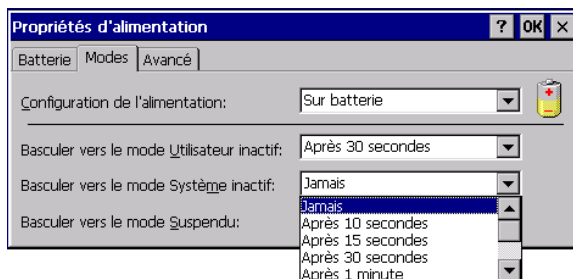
Propriétés d'alimentation ? OK ×

Batterie | Modes | Avancé

Configuration de l'alimentation: Sur batterie

Basculer vers le mode Utilisateur inactif: Après 30 secondes

Basculer vers le mode Système inactif: Jamais

Basculer vers le mode Suspendu:

Jamais
Après 10 secondes
Après 15 secondes
Après 30 secondes
Après 1 minute